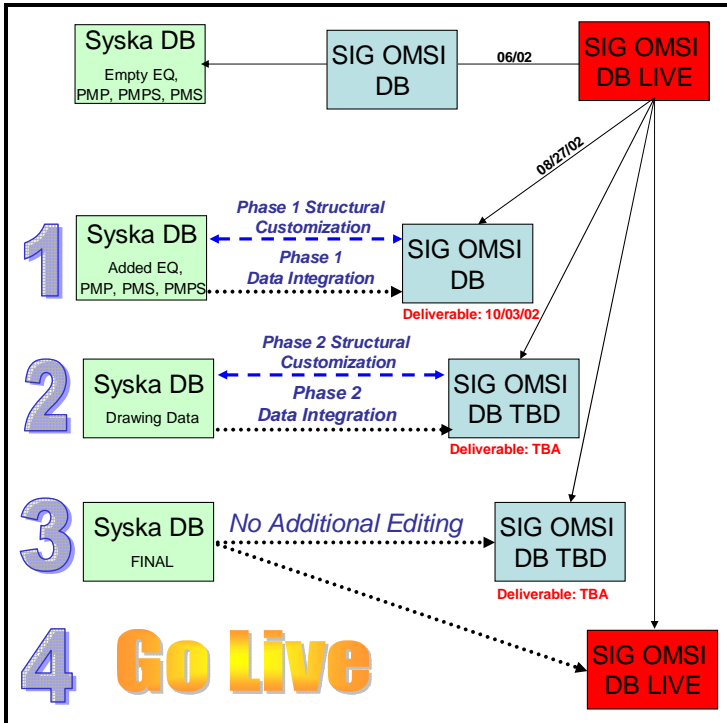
Syska DB
Empty EQ, PMP, PMPS, PMS

SIG OMSI DB

06/02

SIG OMSI DB LIVE

08/27/02

1

Syska DB
Added EQ, PMP, PMS, PMPS

Phase 1 Structural Customization

Phase 1 Data Integration

SIG OMSI DB

Deliverable: 10/03/02

2

Syska DB
Drawing Data

Phase 2 Structural Customization

Phase 2 Data Integration

SIG OMSI DB TBD

Deliverable: TBA

3

Syska DB
FINAL

No Additional Editing

SIG OMSI DB TBD

Deliverable: TBA

4

Go Live

SIG OMSI DB LIVE